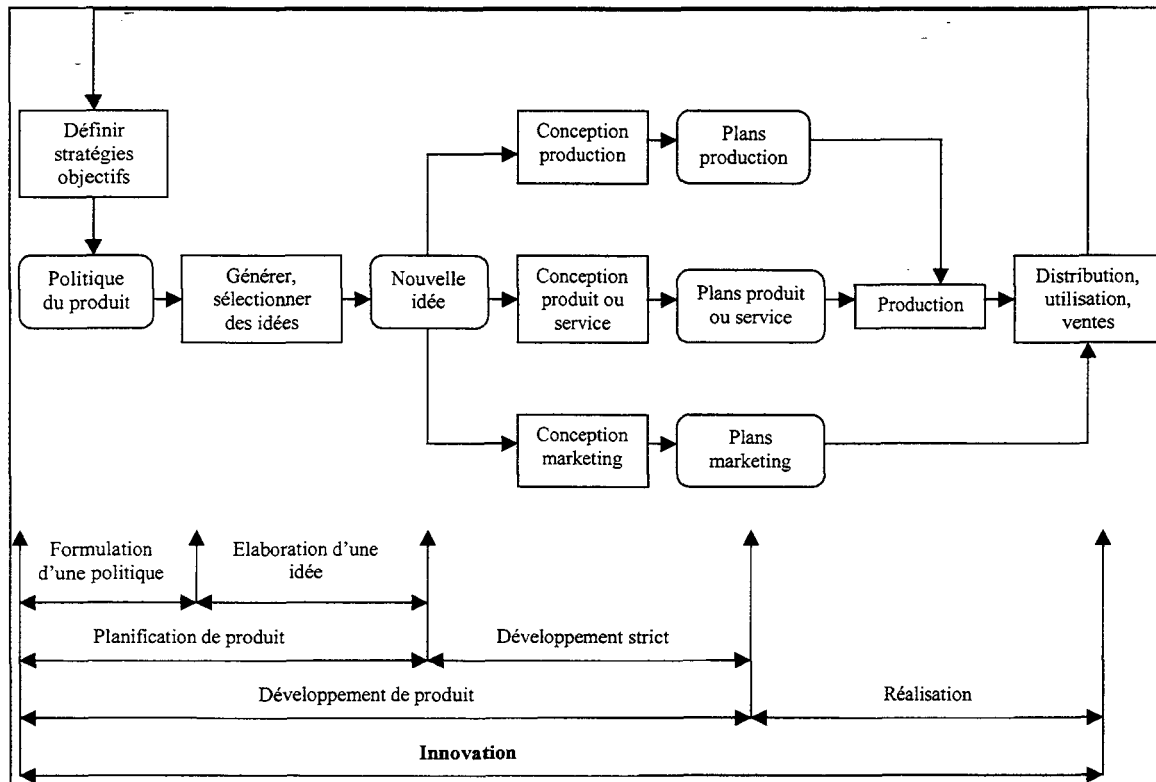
Définir stratégies objectifs

Politique du produit

Générer, sélectionner des idées

Nouvelle idée

Conception production

Plans production

Conception produit ou service

Plans produit ou service

Production

Distribution, utilisation, ventes

Conception marketing

Plans marketing

Formulation d'une politique

Elaboration d'une idée

Planification de produit

Développement strict

Développement de produit

Réalisation

**Innovation**